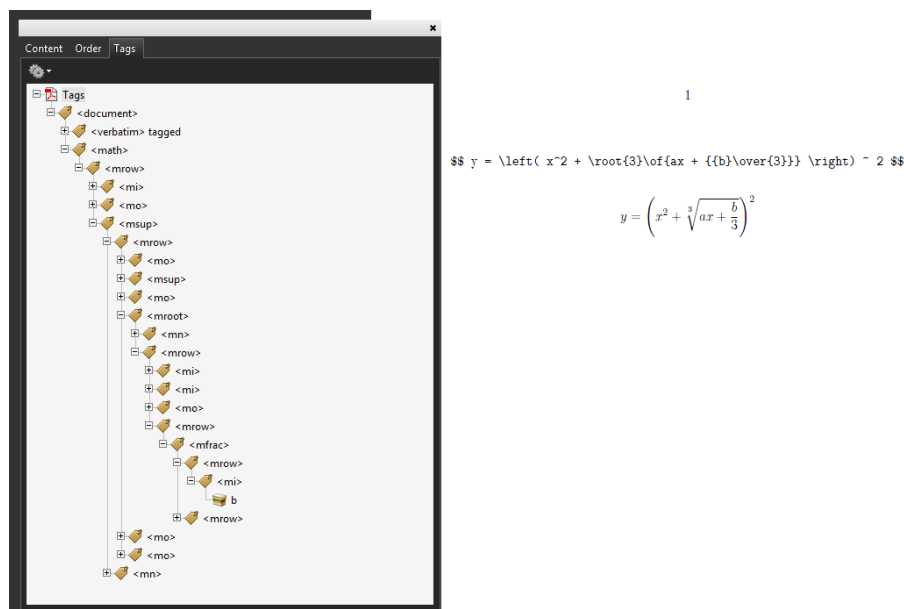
Content Order Tags

Tags
<document>
<verbatim> tagged
<math>
<mrow>
<mi>
<mo>
<msup>
<mrow>
<mo>
<msup>
<mo>
<mroot>
<mn>
<mrow>
<mi>
<mi>
<mo>
<mrow>
<mfrac>
<mrow>
<mi>
b
<mrow>
<mo>
<mo>
<mn>

1

$$ y = \left( x^2 + \root{3}\of{ax + {{b}\over{3}}} \right) ^ 2 $$

$y = \left( x^2 + \sqrt[3]{ax + \frac{b}{3}} \right)^2$